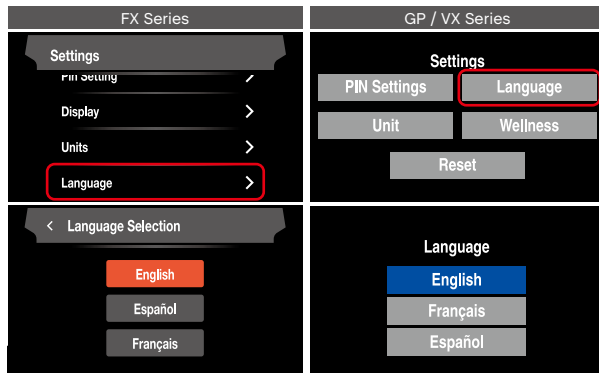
FX Series

Settings

PIN Setting

Display

Units

Language

< Language Selection

English

Español

Français

GP / VX Series

Settings

PIN Settings

Language

Unit

Wellness

Reset

Language

English

Français

Español